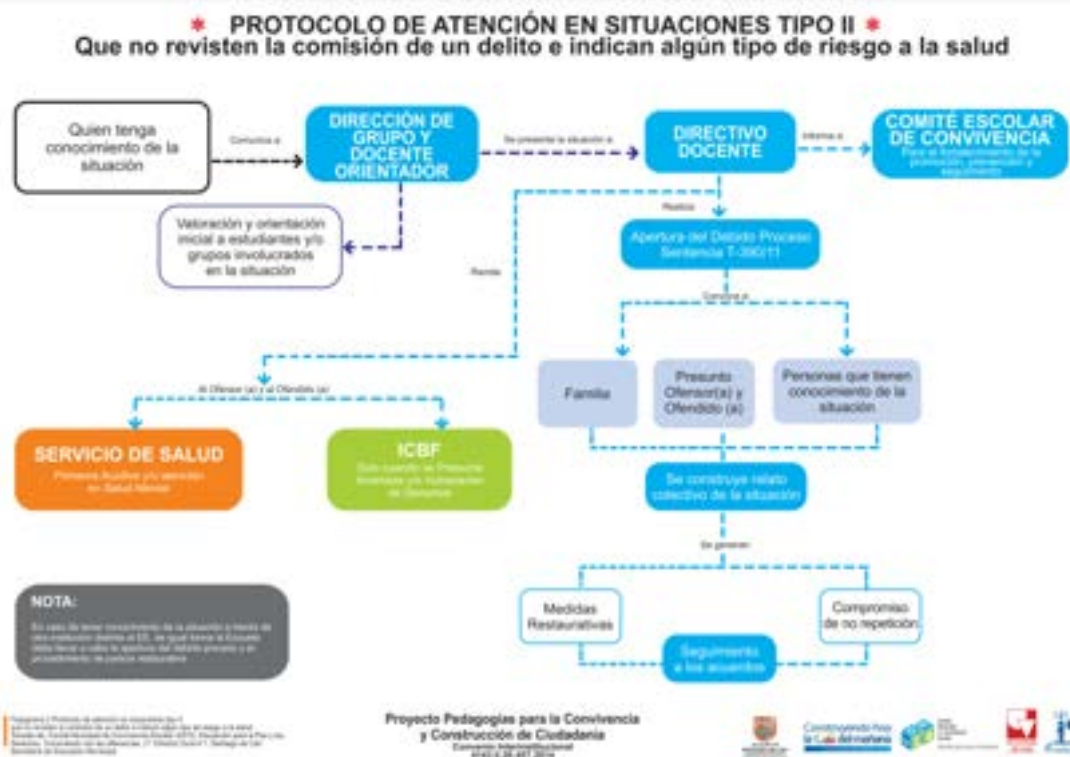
* PROTOCOLO DE ATENCIÓN EN SITUACIONES TIPO II *
Que no revisten la comisión de un delito e indican algún tipo de riesgo a la salud

Quien tenga conocimiento de la situación

Comunica a

DIRECCIÓN DE GRUPO Y DOCENTE ORIENTADOR

Se presenta la situación a

DIRECTIVO DOCENTE

Informa a

COMITÉ ESCOLAR DE CONVIVENCIA
Para el fortalecimiento de la promoción, prevención y seguimiento

Valoración y orientación inicial a estudiantes y/o grupos involucrados en la situación

Realiza

Apertura del Debido Proceso Sentencia T-390/11

Remite

Convoca a

Al Ofensor (a) y al Ofendido (a)

Familia

Presunto Ofensor(a) y Ofendido (a)

Personas que tienen conocimiento de la situación

SERVICIO DE SALUD
Primeros Auxilios y/o atención en Salud Mental

ICBF
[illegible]

Se construye relato colectivo de la situación

Se generan

NOTA:
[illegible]

Medidas Restaurativas

Compromiso de no repetición

Seguimiento a los acuerdos

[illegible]

Proyecto Pedagogías para la Convivencia y Construcción de Ciudadanía
Convenio Interinstitucional
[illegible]

Construyendo hoy la Cali del mañana
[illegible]